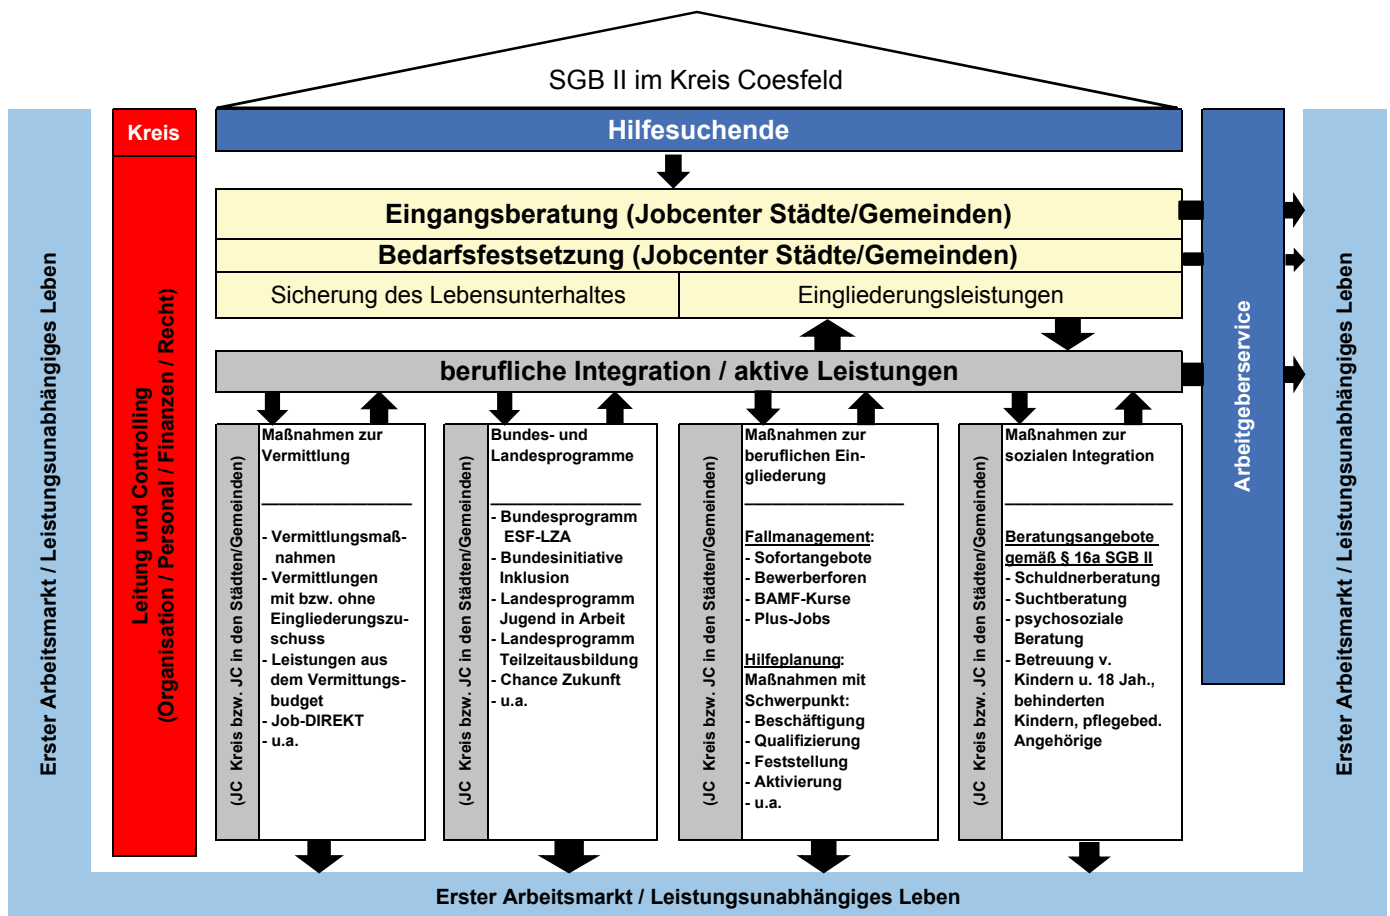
SGB II im Kreis Coesfeld

Erster Arbeitsmarkt / Leistungsunabhängiges Leben

Kreis

Leitung und Controlling (Organisation / Personal / Finanzen / Recht)

Hilfesuchende

Eingangsberatung (Jobcenter Städte/Gemeinden)

Bedarfsfestsetzung (Jobcenter Städte/Gemeinden)

Sicherung des Lebensunterhaltes

Eingliederungsleistungen

berufliche Integration / aktive Leistungen

(JC Kreis bzw. JC in den Städten/Gemeinden)

Maßnahmen zur Vermittlung

- Vermittlungsmaßnahmen
- Vermittlungen mit bzw. ohne Eingliederungszuschuss
- Leistungen aus dem Vermittlungsbudget
- Job-DIREKT
- u.a.

(JC Kreis bzw. JC in den Städten/Gemeinden)

Bundes- und Landesprogramme

- Bundesprogramm ESF-LZA
- Bundesinitiative Inklusion
- Landesprogramm Jugend in Arbeit
- Landesprogramm Teilzeitausbildung
- Chance Zukunft
- u.a.

(JC Kreis bzw. JC in den Städten/Gemeinden)

Maßnahmen zur beruflichen Eingliederung

Fallmanagement:
- Sofortangebote
- Bewerberforen
- BAMF-Kurse
- Plus-Jobs

Hilfeplanung:
Maßnahmen mit Schwerpunkt:
- Beschäftigung
- Qualifizierung
- Feststellung
- Aktivierung
- u.a.

(JC Kreis bzw. JC in den Städten/Gemeinden)

Maßnahmen zur sozialen Integration

Beratungsangebote gemäß § 16a SGB II
- Schuldnerberatung
- Suchtberatung
- psychosoziale Beratung
- Betreuung v. Kindern u. 18 Jah., behinderten Kindern, pflegebed. Angehörige

Arbeitgeberservice

Erster Arbeitsmarkt / Leistungsunabhängiges Leben

Erster Arbeitsmarkt / Leistungsunabhängiges Leben